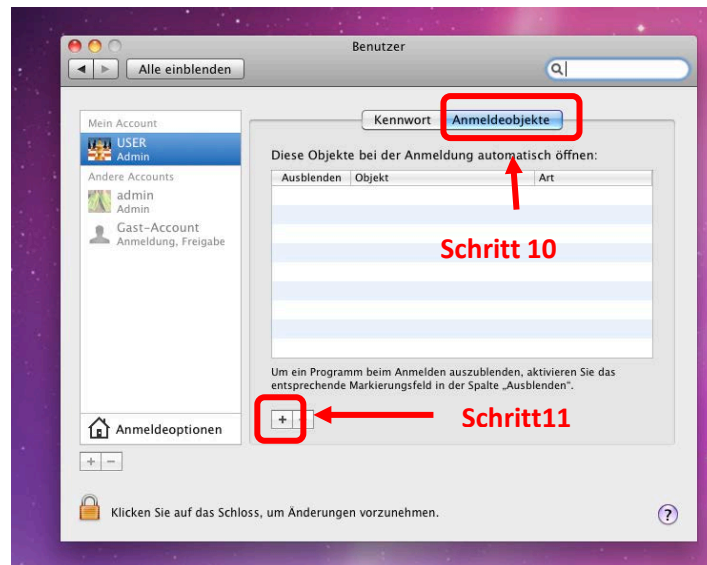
Benutzer

Alle einblenden

Mein Account
USER
Admin
Andere Accounts
admin
Admin
Gast-Account
Anmeldung, Freigabe

Kennwort
Anmeldeobjekte

Diese Objekte bei der Anmeldung automatisch öffnen:

| Ausblenden | Objekt | Art |
|---|---|---|

Schritt 10

Um ein Programm beim Anmelden auszublenden, aktivieren Sie das entsprechende Markierungsfeld in der Spalte „Ausblenden".

+

Schritt11

Anmeldeoptionen

+ −

Klicken Sie auf das Schloss, um Änderungen vorzunehmen.

?